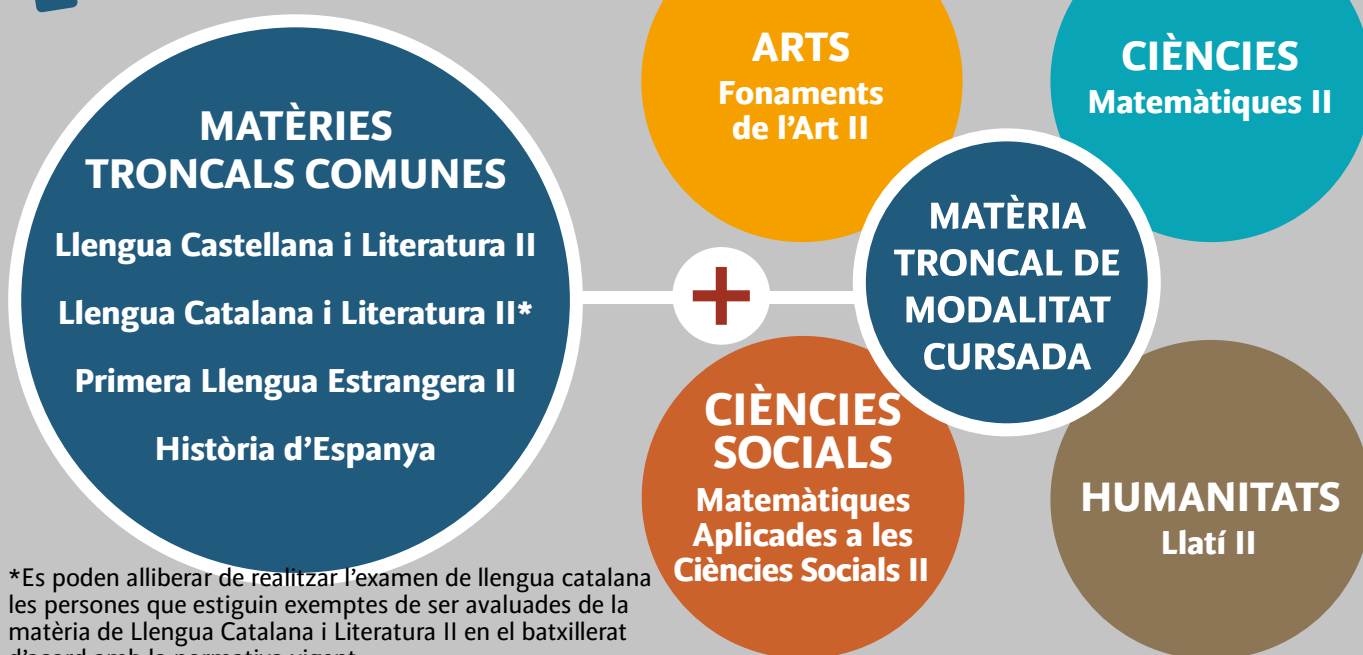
MATÈRIES TRONCALS COMUNES

Llengua Castellana i Literatura II

Llengua Catalana i Literatura II*

Primera Llengua Estrangera II

Història d'Espanya

+

ARTS
Fonaments de l'Art II

CIÈNCIES
Matemàtiques II

MATÈRIA TRONCAL DE MODALITAT CURSADA

CIÈNCIES SOCIALS
Matemàtiques Aplicades a les Ciències Socials II

HUMANITATS
Llatí II

*Es poden alliberar de realitzar l'examen de llengua catalana les persones que estiguin exemptes de ser avaluades de la matèria de Llengua Catalana i Literatura II en el batxillerat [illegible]